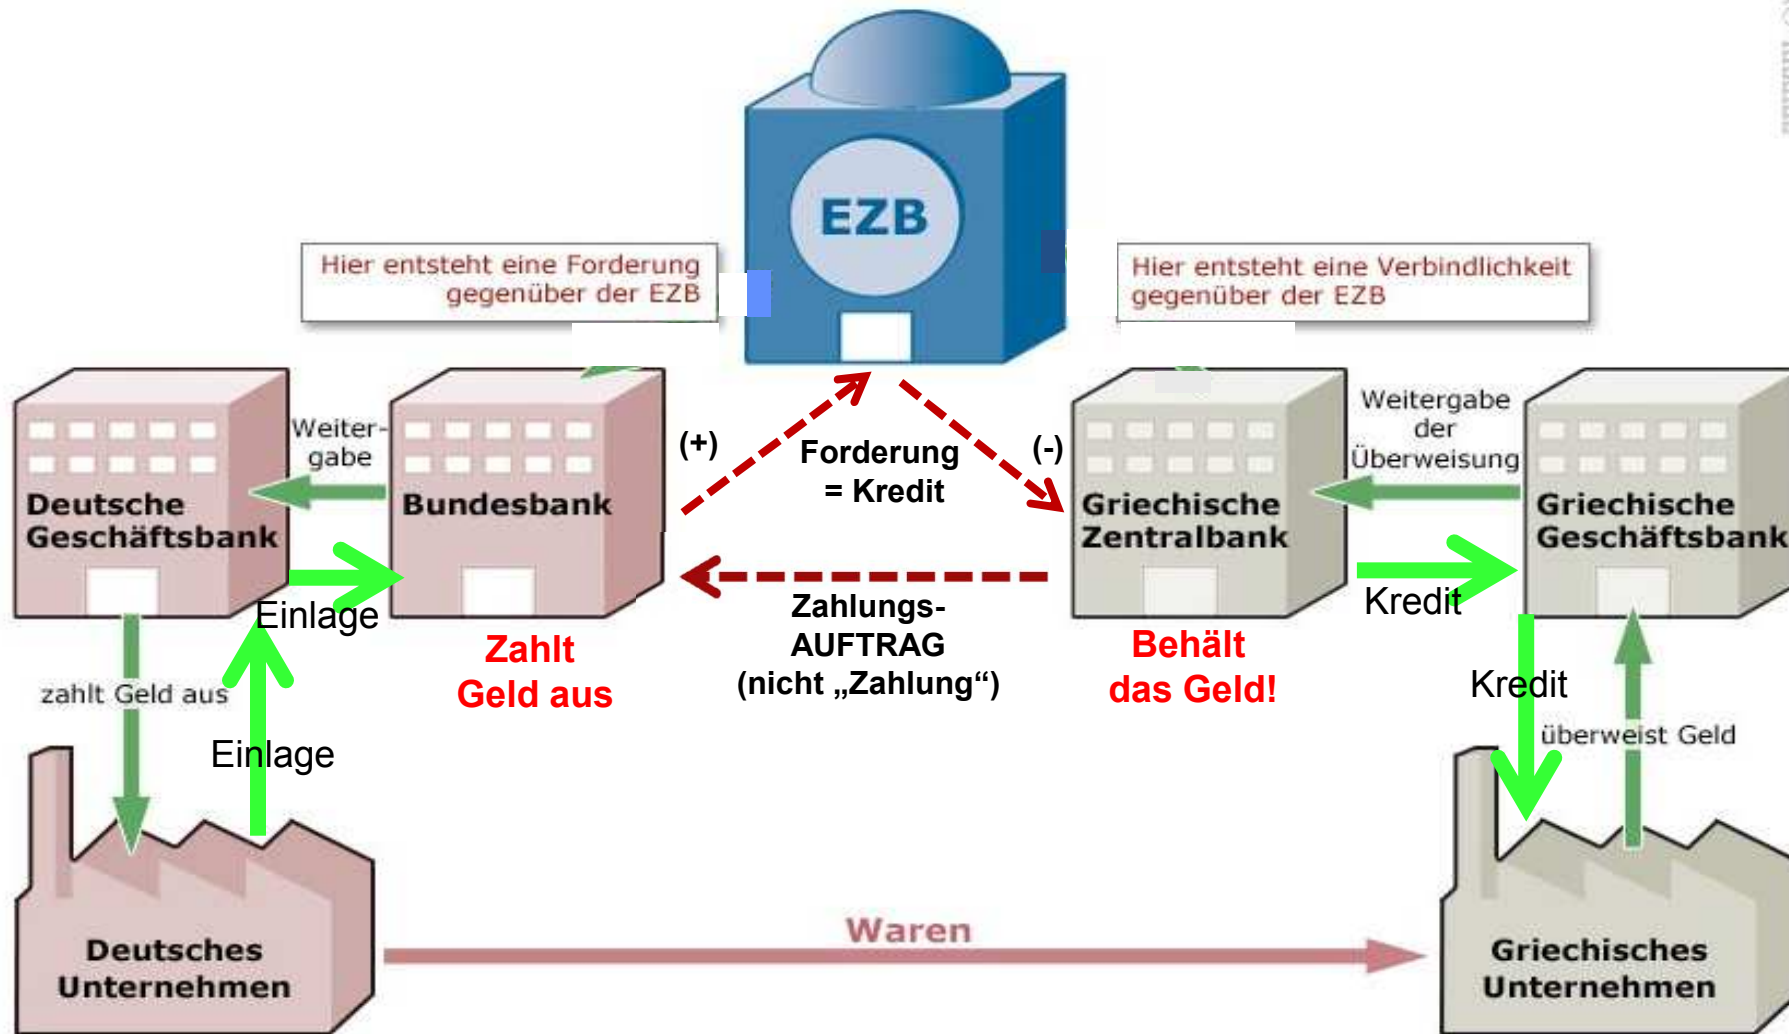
EZB

Hier entsteht eine Forderung gegenüber der EZB

Hier entsteht eine Verbindlichkeit gegenüber der EZB

Deutsche Geschäftsbank

Weiter-gabe

Bundesbank

(+)

Forderung = Kredit

(-)

Griechische Zentralbank

Weitergabe der Überweisung

Griechische Geschäftsbank

Einlage

Zahlungs-AUFTRAG (nicht „Zahlung“)

Kredit

Zahlt Geld aus

Behält das Geld!

zahlt Geld aus

Kredit

Einlage

überweist Geld

Deutsches Unternehmen

Waren

Griechisches Unternehmen